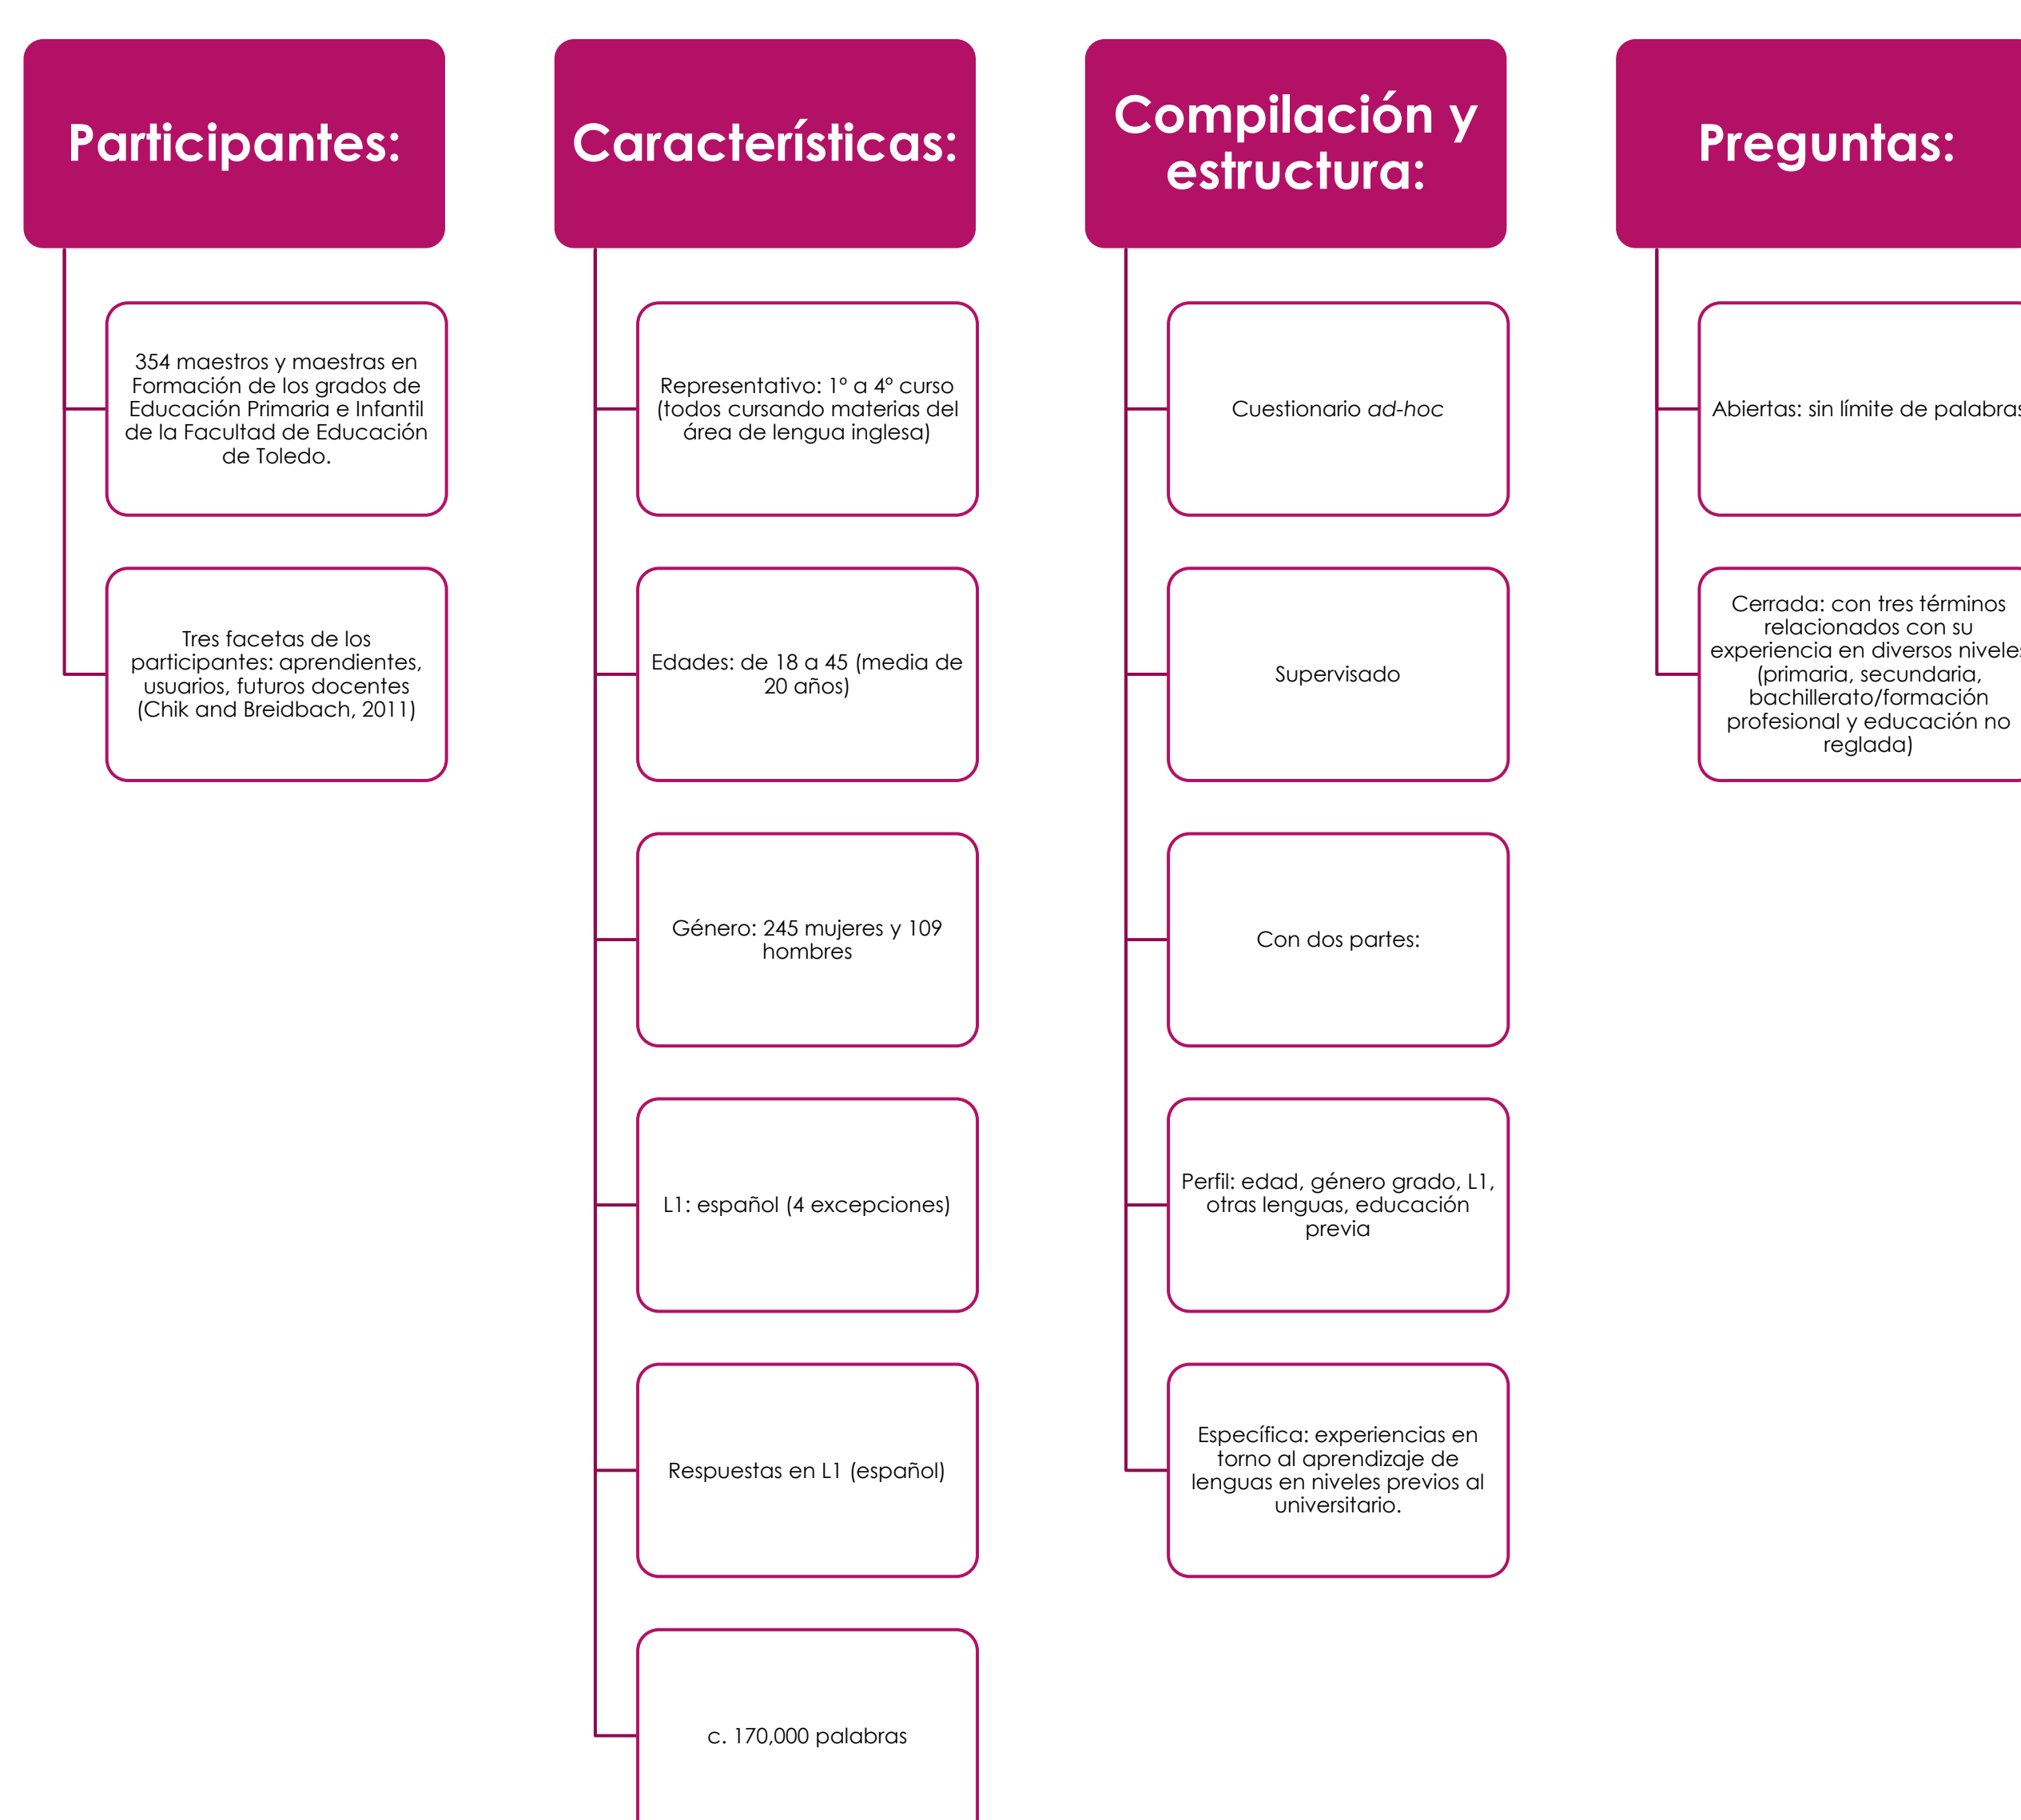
Participantes:

354 maestros y maestras en Formación de los grados de Educación Primaria e Infantil de la Facultad de Educación de Toledo.

Tres facetas de los participantes: aprendientes, usuarios, futuros docentes (Chik and Breidbach, 2011)

Características:

Representativo: 1º a 4º curso (todos cursando materias del área de lengua inglesa)

Edades: de 18 a 45 (media de 20 años)

Género: 245 mujeres y 109 hombres

L1: español (4 excepciones)

Respuestas en L1 (español)

c. 170,000 palabras

Compilación y estructura:

Cuestionario ad-hoc

Supervisado

Con dos partes:

Perfil: edad, género grado, L1, otras lenguas, educación previa

Específica: experiencias en torno al aprendizaje de lenguas en niveles previos al universitario.

Preguntas:

Abiertas: sin límite de palabras

Cerrada: con tres términos relacionados con su experiencia en diversos niveles (primaria, secundaria, bachillerato/formación profesional y educación no reglada)